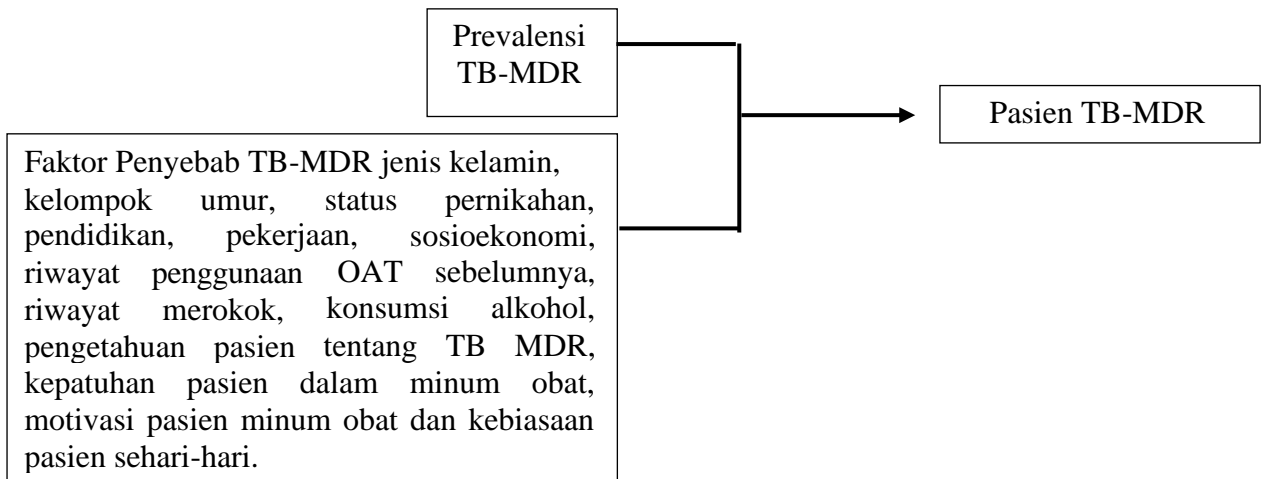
Prevalensi TB-MDR

Faktor Penyebab TB-MDR jenis kelamin, kelompok umur, status pernikahan, pendidikan, pekerjaan, sosioekonomi, riwayat penggunaan OAT sebelumnya, riwayat merokok, konsumsi alkohol, pengetahuan pasien tentang TB MDR, kepatuhan pasien dalam minum obat, motivasi pasien minum obat dan kebiasaan pasien sehari-hari.

Pasien TB-MDR